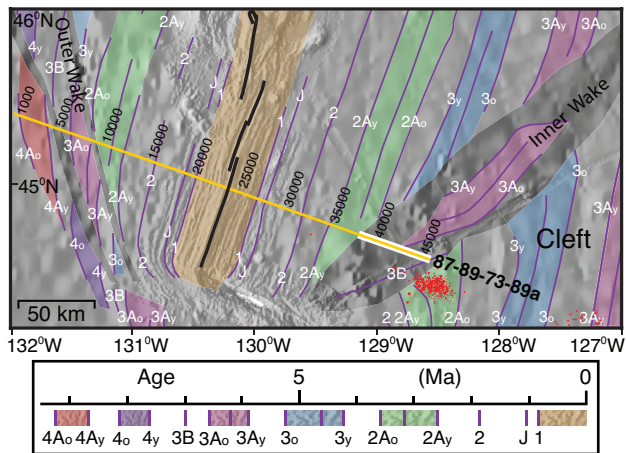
46°N
Outer Wake
4y
3y
3B
2Ay
2Ao
2
J
1000
5000
10000
15000
20000
25000
30000
35000
40000
45000
J
2
1
2Ay
2Ao
3y
3o
Inner Wake
3Ay
3Ao
3Ao
4Ao
-45°N
4Ay
3Ay
2Ay
2
J
1
J
1
2
2Ay
3Ay
3Ao
3o
3y
3Ay
Cleft
4o
3o
2
4y
3B
3B
87-89-73-89a
50 km
3Ao
3Ay
2
2Ay
2Ao
3y
3o
3Ay
132°W
131°W
130°W
129°W
128°W
127°W

Age
5
(Ma)
0
4Ao 4Ay 4o 4y 3B 3Ao 3Ay 3o 3y 2Ao 2Ay 2 J 1